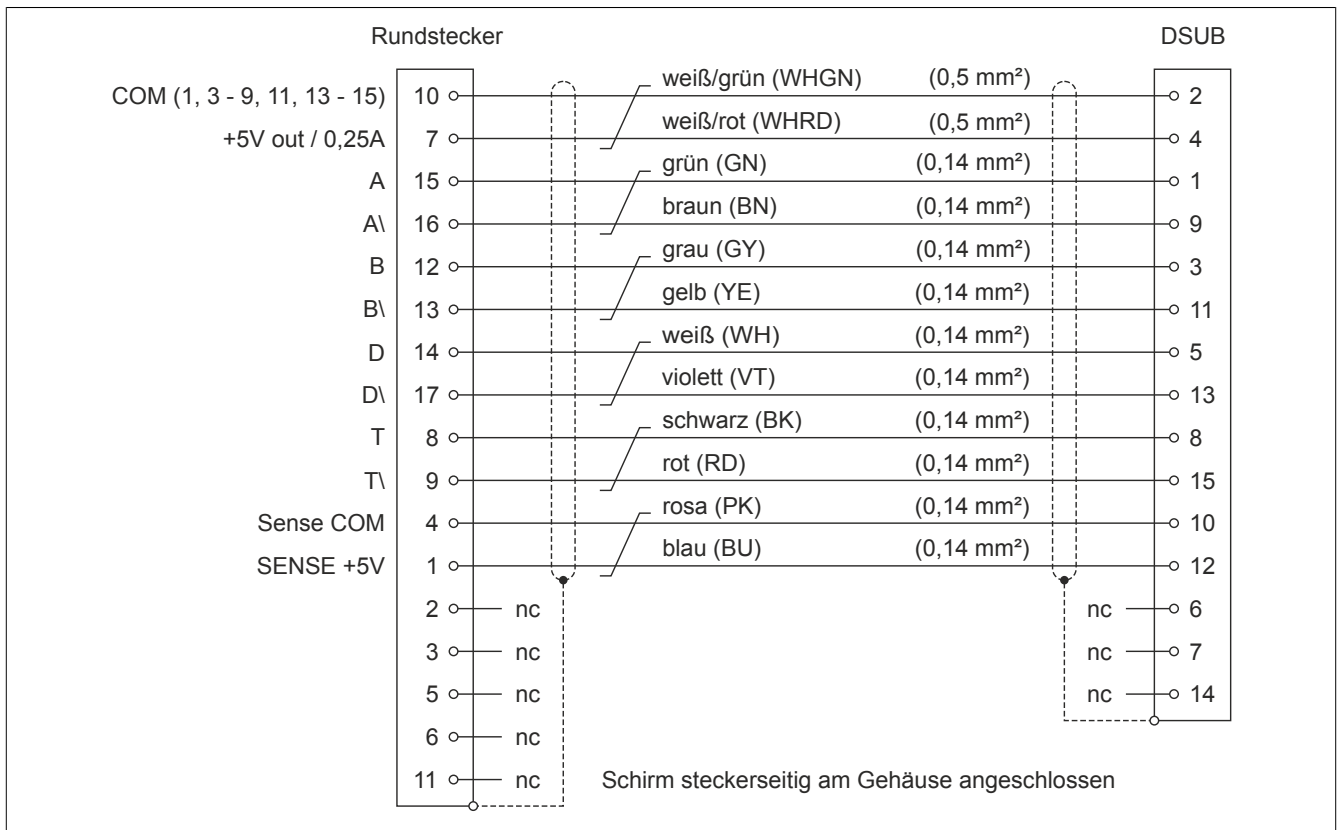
Rundstecker

DSUB

COM (1, 3 - 9, 11, 13 - 15) 10 — weiß/grün (WHGN) (0,5 mm²) — 2
+5V out / 0,25A 7 — weiß/rot (WHRD) (0,5 mm²) — 4
A 15 — grün (GN) (0,14 mm²) — 1
A\ 16 — braun (BN) (0,14 mm²) — 9
B 12 — grau (GY) (0,14 mm²) — 3
B\ 13 — gelb (YE) (0,14 mm²) — 11
D 14 — weiß (WH) (0,14 mm²) — 5
D\ 17 — violett (VT) (0,14 mm²) — 13
T 8 — schwarz (BK) (0,14 mm²) — 8
T\ 9 — rot (RD) (0,14 mm²) — 15
Sense COM 4 — rosa (PK) (0,14 mm²) — 10
SENSE +5V 1 — blau (BU) (0,14 mm²) — 12

2 — nc
3 — nc
5 — nc
6 — nc
11 — nc

nc — 6
nc — 7
nc — 14

Schirm steckerseitig am Gehäuse angeschlossen